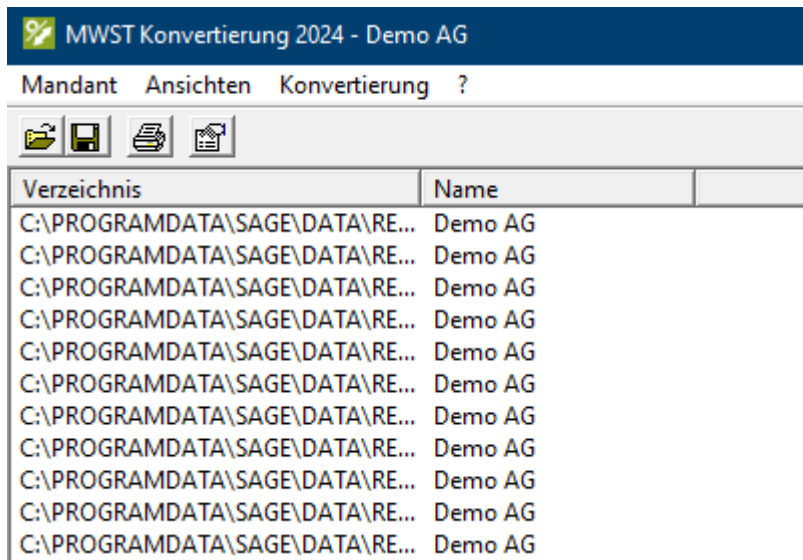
MWST Konvertierung 2024 - Demo AG

Mandant Ansichten Konvertierung ?

| Verzeichnis | Name |
|---|---|
| C:\PROGRAMDATA\SAGE\DATA\RE... | Demo AG |
| C:\PROGRAMDATA\SAGE\DATA\RE... | Demo AG |
| C:\PROGRAMDATA\SAGE\DATA\RE... | Demo AG |
| C:\PROGRAMDATA\SAGE\DATA\RE... | Demo AG |
| C:\PROGRAMDATA\SAGE\DATA\RE... | Demo AG |
| C:\PROGRAMDATA\SAGE\DATA\RE... | Demo AG |
| C:\PROGRAMDATA\SAGE\DATA\RE... | Demo AG |
| C:\PROGRAMDATA\SAGE\DATA\RE... | Demo AG |
| C:\PROGRAMDATA\SAGE\DATA\RE... | Demo AG |
| C:\PROGRAMDATA\SAGE\DATA\RE... | Demo AG |
| C:\PROGRAMDATA\SAGE\DATA\RE... | Demo AG |